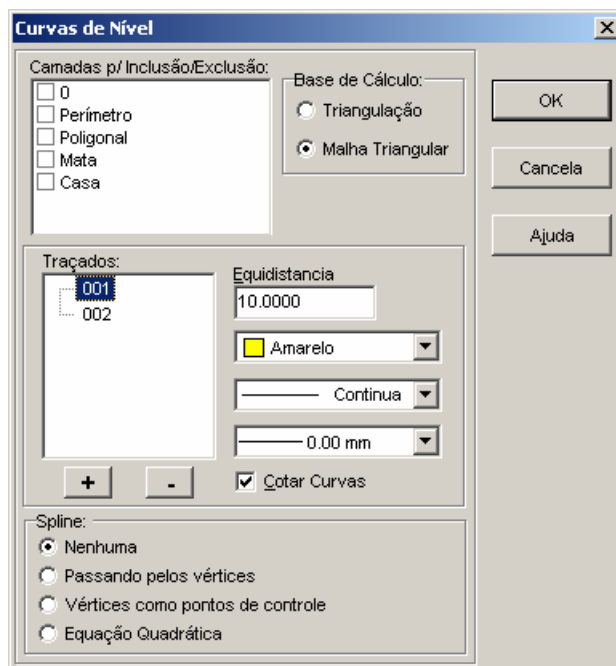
Curvas de Nível

Camadas p/ Inclusão/Exclusão:
0
Perímetro
Poligonal
Mata
Casa

Base de Cálculo:
Triangulação
Malha Triangular

OK
Cancela
Ajuda

Traçados:
001
002

+
-

Equidistancia
10.0000
Amarelo
Continua
0.00 mm
Cotar Curvas

Spline:
Nenhuma
Passando pelos vértices
Vértices como pontos de controle
Equação Quadrática